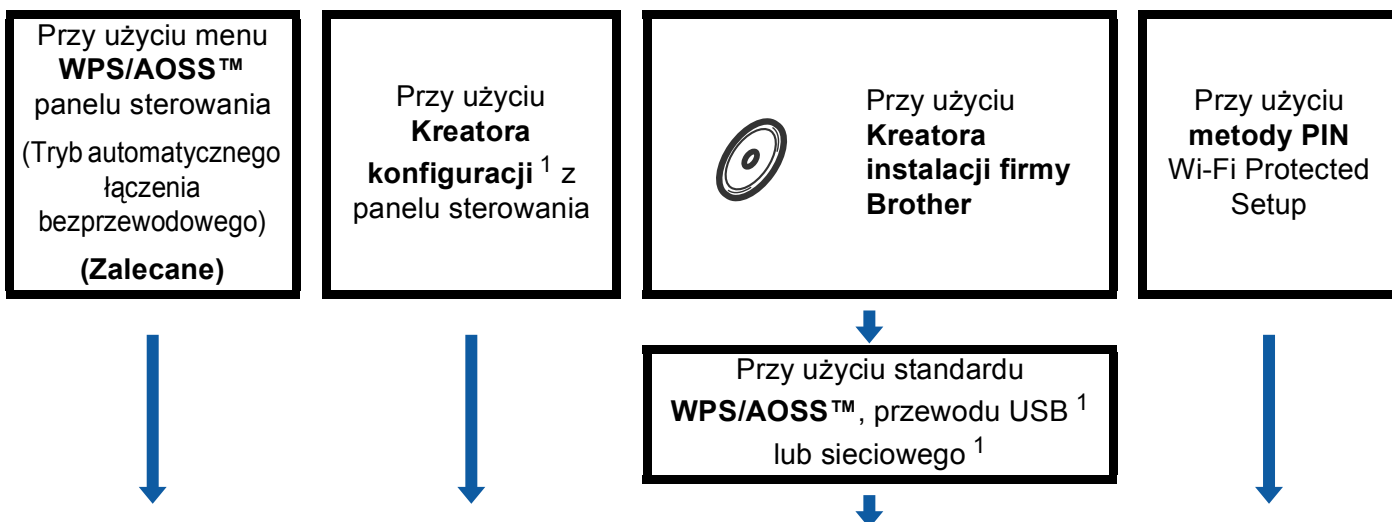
Przy użyciu menu **WPS/AOSS™** panelu sterowania
(Tryb automatycznego łączenia bezprzewodowego)
**(Zalecane)**

Przy użyciu **Kreatora konfiguracji** $^1$ z panelu sterowania

Przy użyciu **Kreatora instalacji firmy Brother**

Przy użyciu standardu **WPS/AOSS™**, przewodu USB $^1$ lub sieciowego $^1$

Przy użyciu **metody PIN** Wi-Fi Protected Setup